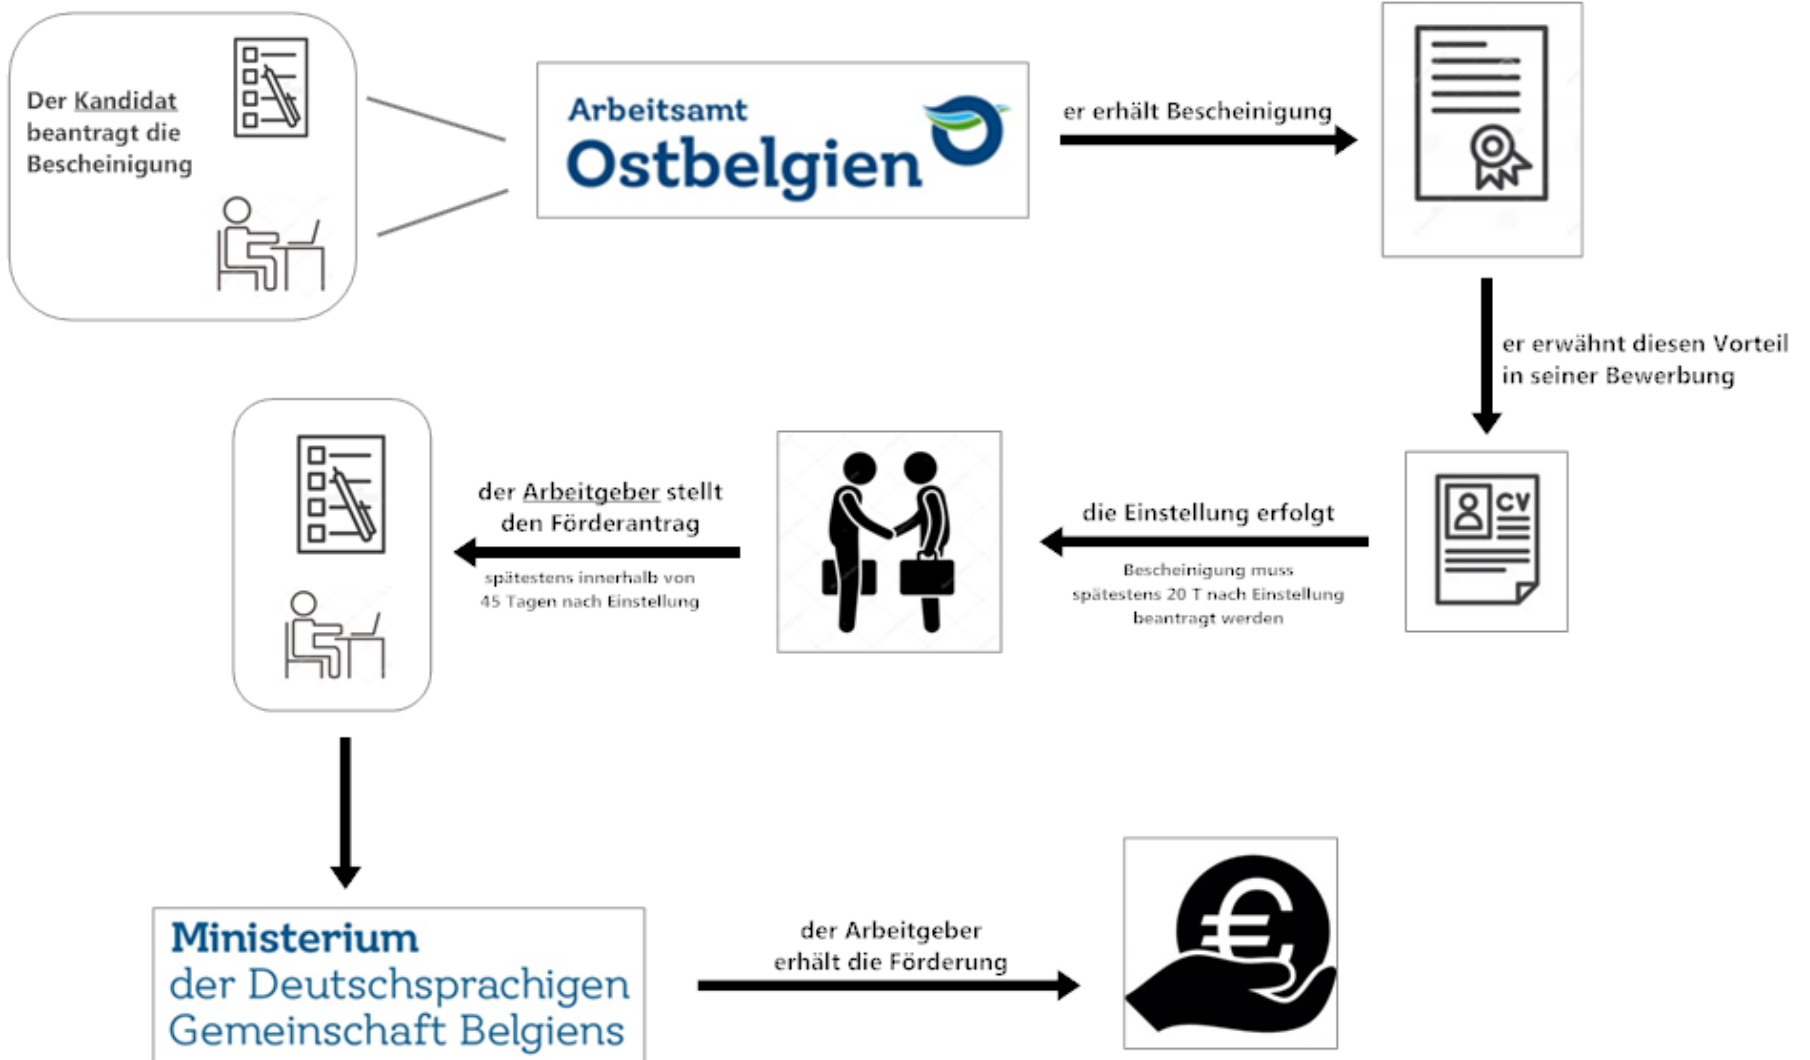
Der Kandidat beantragt die Bescheinigung

Arbeitsamt Ostbelgien

er erhält Bescheinigung

er erwähnt diesen Vorteil in seiner Bewerbung

CV

die Einstellung erfolgt

Bescheinigung muss spätestens 20 T nach Einstellung beantragt werden

der Arbeitgeber stellt den Förderantrag

spätestens innerhalb von 45 Tagen nach Einstellung

Ministerium der Deutschsprachigen Gemeinschaft Belgiens

der Arbeitgeber erhält die Förderung

€